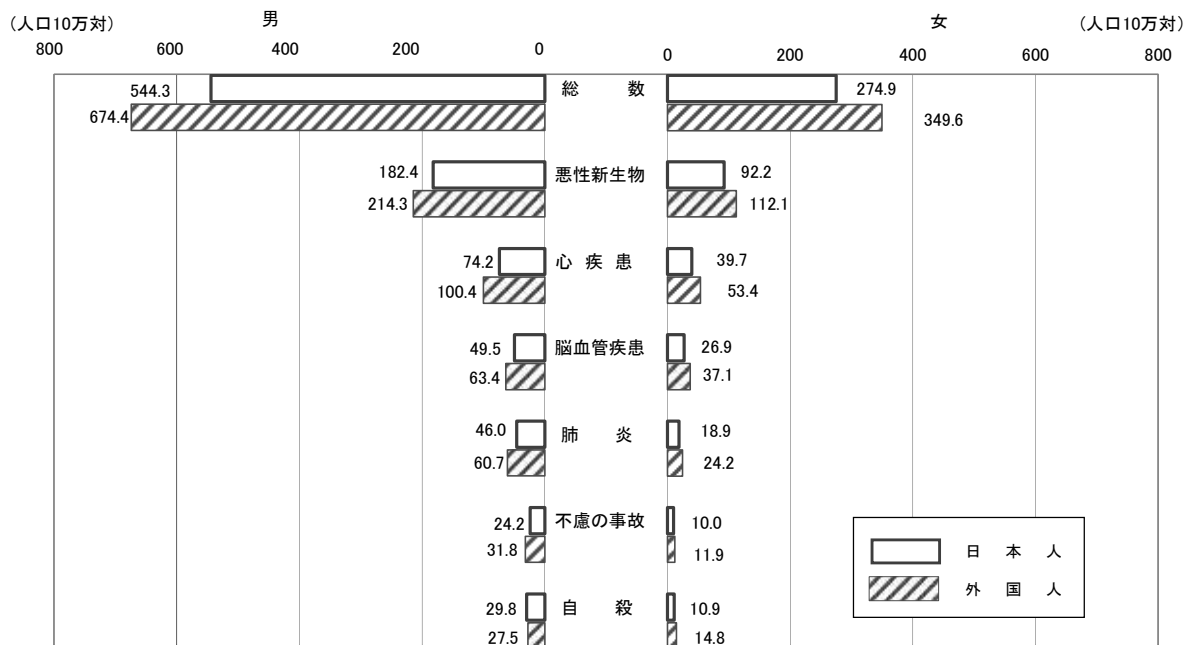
(人口10万対)　男

800　600　400　200　0

女　(人口10万対)

0　200　400　600　800

総　数
544.3
674.4
274.9
349.6

悪性新生物
182.4
214.3
92.2
112.1

心疾患
74.2
100.4
39.7
53.4

脳血管疾患
49.5
63.4
26.9
37.1

肺　炎
46.0
60.7
18.9
24.2

不慮の事故
24.2
31.8
10.0
11.9

自　殺
29.8
27.5
10.9
14.8

日本人
外国人